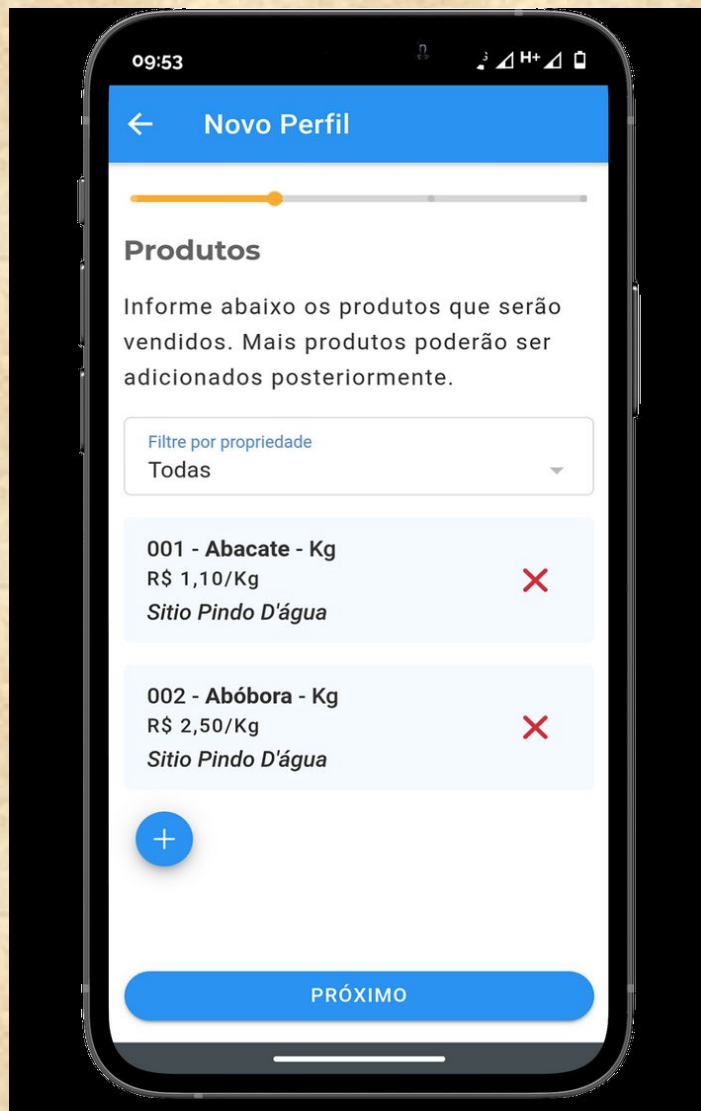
09:53

Novo Perfil

Produtos

Informe abaixo os produtos que serão vendidos. Mais produtos poderão ser adicionados posteriormente.

Filtre por propriedade
Todas

001 - Abacate - Kg
R$ 1,10/Kg
Sitio Pindo D'água

002 - Abóbora - Kg
R$ 2,50/Kg
Sitio Pindo D'água

PRÓXIMO